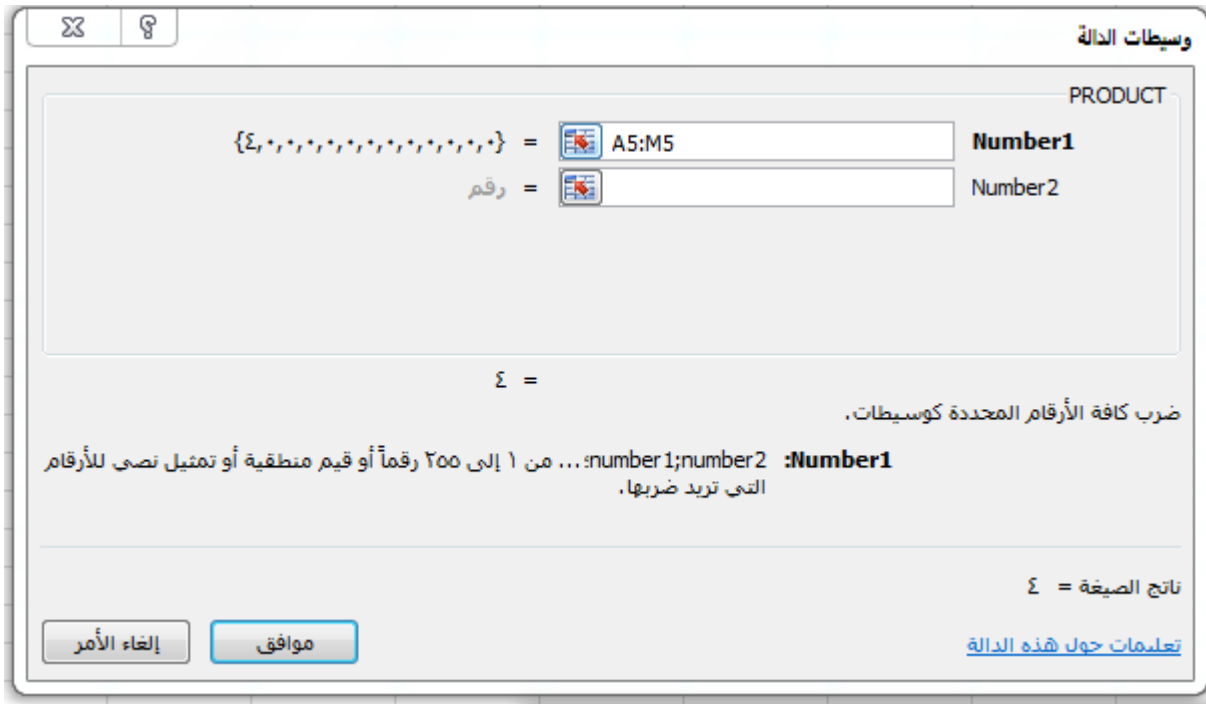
وسيطات الدالة

PRODUCT

Number1 A5:M5 = {٤,٠,٠,٠,٠,٠,٠,٠,٠,٠,٠,٠,٠}

Number2 = رقم

= ٤

ضرب كافة الأرقام المحددة كوسيطات.

Number1: number1;number2؛... من ١ إلى ٢٥٥ رقماً أو قيم منطقية أو تمثيل نصي للأرقام التي تريد ضربها.

ناتج الصيغة = ٤

تعليمات حول هذه الدالة

موافق

إلغاء الأمر